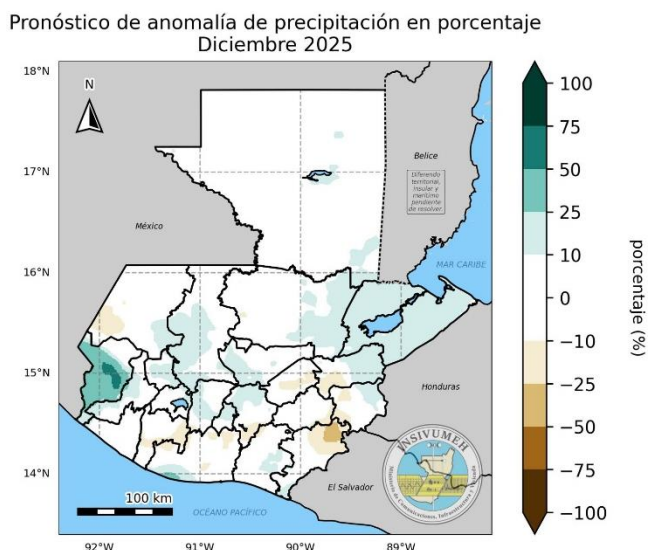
Pronóstico de anomalía de precipitación en porcentaje
Diciembre 2025

18°N
17°N
16°N
15°N
14°N

N

Belice
Diferendo territorial, insular y marítimo pendiente de resolver

México

MAR CARIBE

Honduras

El Salvador

OCÉANO PACÍFICO

100 km

INSIVUMEH
Ministerio de Comunicaciones, Infraestructura y Vivienda

92°W
91°W
90°W
89°W

100
75
50
25
10
0
−10
−25
−50
−75
−100

porcentaje (%)